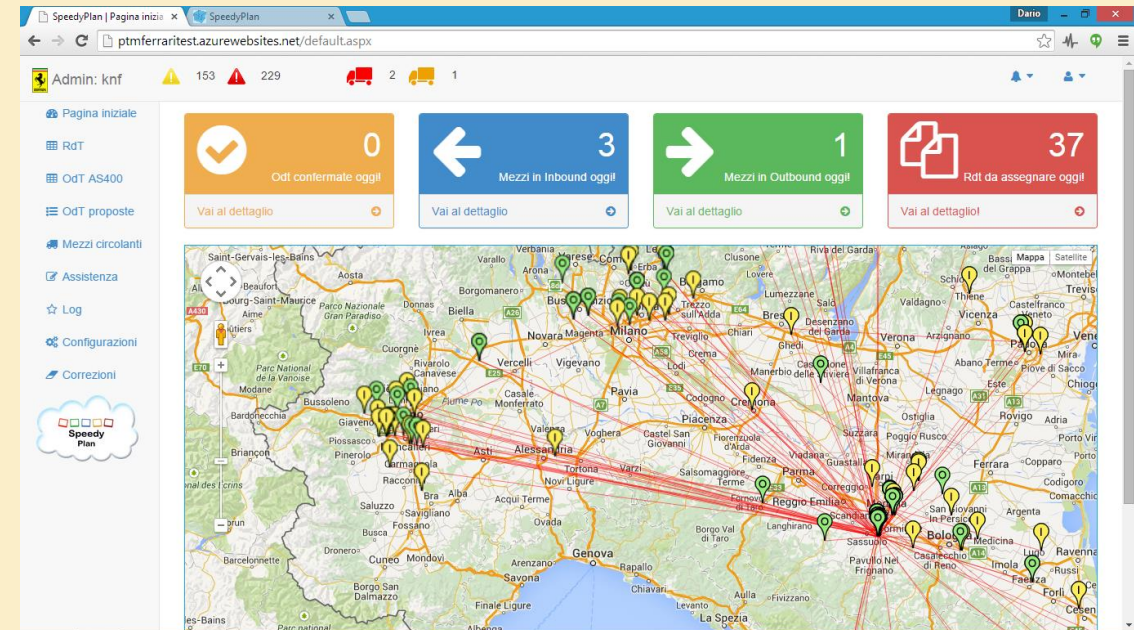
SpeedyPlan | Pagina inizia ×
SpeedyPlan ×
Dario
ptmferraritest.azurewebsites.net/default.aspx

Admin: knf
153
229
2
1

Pagina iniziale
RdT
OdT AS400
OdT proposte
Mezzi circolanti
Assistenza
Log
Configurazioni
Correzioni

Speedy Plan

0
Odt confermate oggi!
Vai al dettaglio

3
Mezzi in Inbound oggi!
Vai al dettaglio

1
Mezzi in Outbound oggi!
Vai al dettaglio

37
Rdt da assegnare oggi!
Vai al dettaglio!

Mappa Satellite

Saint-Gervais-les-Bains, Varallo, Arona, Como, Clusone, Bergamo, Bassano del Grappa, Thiene, Treviso, Bourg-Saint-Maurice, Parco Nazionale Gran Paradiso, Donnas, Biella, Borgomanero, Busto Arsizio, Milano, Trezzo sull'Adda, Brescia, Desenzano del Garda, Vicenza, Padova, Novara, Magenta, Treviglio, Crema, Chiari, Verona, Arzignano, Cuorgnè, Rivarolo Canavese, Vercelli, Vigevano, Ghedi, Abano Terme, Piove di Sacco, Parc National de la Vanoise, Ciriè, Casale Monferrato, Pavia, Castiglione delle Stiviere, Villafranca di Verona, Chioggia, Bussoleno, Venaria Reale, Torino, Codogno, Cremona, Mantova, Rovigo, Bardonecchia, Giaveno, Fiume Po, Piacenza, Legnago, Ostiglia, Moncalieri, Alessandria, Voghera, Castel San Giovanni, Fiorenzuola d'Arda, Casalmaggiore, Suzzara, Briançon, Pinerolo, Asti, Tortona, Varzi, Salsomaggiore Terme, Fidenza, Parma, Guastalla, Carmagnola, Ferrara, Copparo, Racconigi, Novi Ligure, Bra, Reggio Emilia, Correggio, Carpi, Codigoro, Comacchio, Savigliano, Ovada, Langhirano, Sassuolo, San Giovanni in Persiceto, Busca, Scandiano, Bologna, Cuneo, Mondovì, Genova, Pavullo nel Frignano, Casalecchio di Reno, Imola, Ravenna, Barcelonnette, Borgo San Dalmazzo, Savona, Chiavari, Faenza, Forlì, Finale Ligure, La Spezia, Cesena, Berceto, Rapallo, Sestri Levante